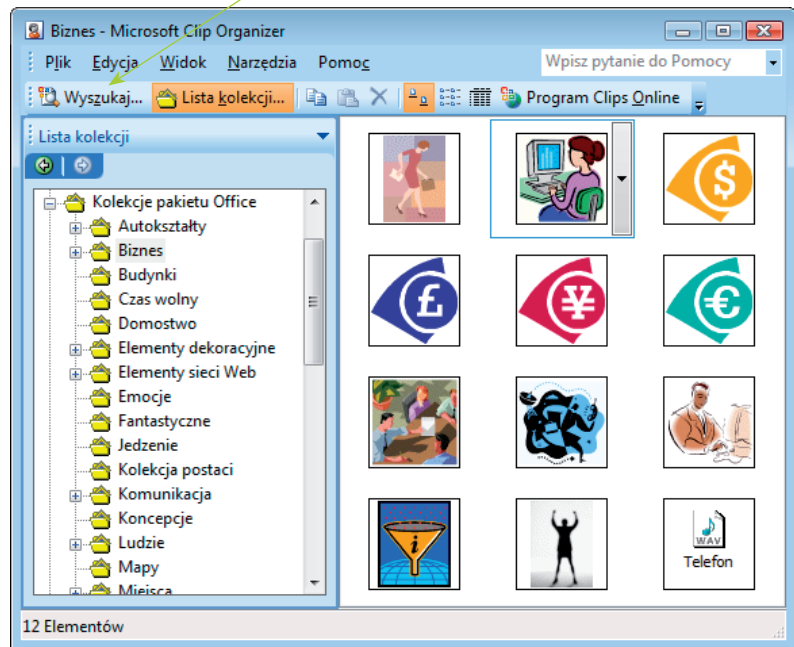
Biznes - Microsoft Clip Organizer

Plik Edycja Widok Narzędzia Pomoc

Wpisz pytanie do Pomocy

Wyszukaj... Lista kolekcji... Program Clips Online

Lista kolekcji

Kolekcje pakietu Office
Autokształty
Biznes
Budynki
Czas wolny
Domostwo
Elementy dekoracyjne
Elementy sieci Web
Emocje
Fantastyczne
Jedzenie
Kolekcja postaci
Komunikacja
Koncepcje
Ludzie
Mapy
Miejsca

WAV
Telefon

12 Elementów